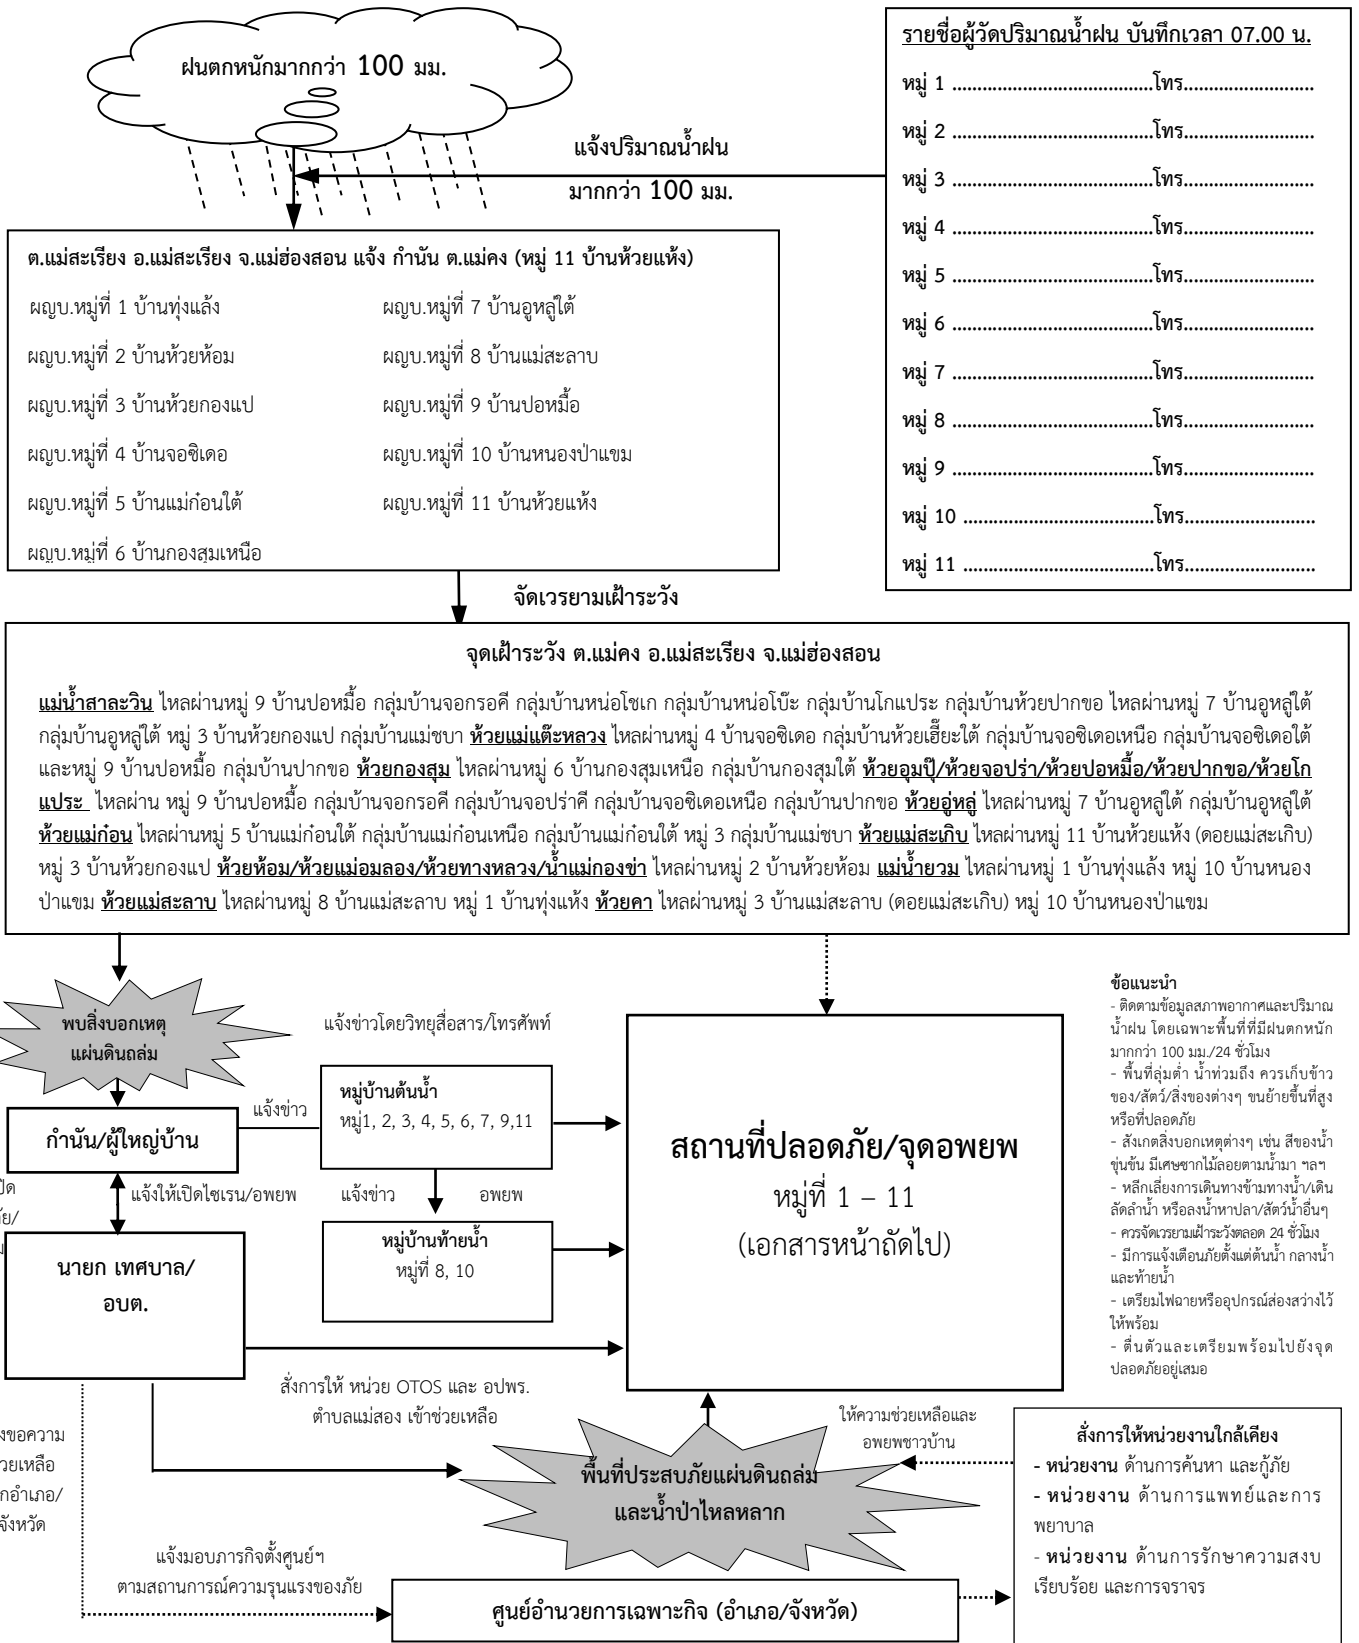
ฝนตกหนักมากกว่า 100 มม.

รายชื่อผู้วัดปริมาณน้ำฝน บันทึกเวลา 07.00 น.

หมู่ 1 ..................................โทร..........................

หมู่ 2 ..................................โทร..........................

หมู่ 3 ..................................โทร..........................

หมู่ 4 ..................................โทร..........................

หมู่ 5 ..................................โทร..........................

หมู่ 6 ..................................โทร..........................

หมู่ 7 ..................................โทร..........................

หมู่ 8 ..................................โทร..........................

หมู่ 9 ..................................โทร..........................

หมู่ 10 ................................โทร..........................

หมู่ 11 ................................โทร..........................

แจ้งปริมาณน้ำฝน มากกว่า 100 มม.

ต.แม่สะเรียง อ.แม่สะเรียง จ.แม่ฮ่องสอน แจ้ง กำนัน ต.แม่คง (หมู่ 11 บ้านห้วยแห้ง)

ผญบ.หมู่ที่ 1 บ้านทุ่งแล้ง

ผญบ.หมู่ที่ 2 บ้านห้วยห้อม

ผญบ.หมู่ที่ 3 บ้านห้วยกองแป

ผญบ.หมู่ที่ 4 บ้านจอซิเดอ

ผญบ.หมู่ที่ 5 บ้านแม่ก๋อนใต้

ผญบ.หมู่ที่ 6 บ้านกองสุมเหนือ

ผญบ.หมู่ที่ 7 บ้านอูหลูใต้

ผญบ.หมู่ที่ 8 บ้านแม่สะลาบ

ผญบ.หมู่ที่ 9 บ้านปอหมื้อ

ผญบ.หมู่ที่ 10 บ้านหนองป่าแขม

ผญบ.หมู่ที่ 11 บ้านห้วยแห้ง

จัดเวรยามเฝ้าระวัง

จุดเฝ้าระวัง ต.แม่คง อ.แม่สะเรียง จ.แม่ฮ่องสอน

แม่น้ำสาละวิน ไหลผ่านหมู่ 9 บ้านปอหมื้อ กลุ่มบ้านจอกรอคี กลุ่มบ้านหน่อโชเก กลุ่มบ้านหน่อโบ๊ะ กลุ่มบ้านโกแประ กลุ่มบ้านห้วยปากขอ ไหลผ่านหมู่ 7 บ้านอูหลูใต้ กลุ่มบ้านอูหลูใต้ หมู่ 3 บ้านห้วยกองแป กลุ่มบ้านแม่ชบา ห้วยแม่แต๊ะหลวง ไหลผ่านหมู่ 4 บ้านจอซิเดอ กลุ่มบ้านห้วยเฮี๊ยะใต้ กลุ่มบ้านจอซิเดอเหนือ กลุ่มบ้านจอซิเดอใต้ และหมู่ 9 บ้านปอหมื้อ กลุ่มบ้านปากขอ ห้วยกองสุม ไหลผ่านหมู่ 6 บ้านกองสุมเหนือ กลุ่มบ้านกองสุมใต้ ห้วยอุมปุ๊/ห้วยจอปร่า/ห้วยปอหมื้อ/ห้วยปากขอ/ห้วยโกแประ ไหลผ่าน หมู่ 9 บ้านปอหมื้อ กลุ่มบ้านจอกรอคี กลุ่มบ้านจอปร่าคี กลุ่มบ้านจอซิเดอเหนือ กลุ่มบ้านปากขอ ห้วยอู่หลู่ ไหลผ่านหมู่ 7 บ้านอูหลูใต้ กลุ่มบ้านอูหลูใต้ ห้วยแม่ก๋อน ไหลผ่านหมู่ 5 บ้านแม่ก๋อนใต้ กลุ่มบ้านแม่ก๋อนเหนือ กลุ่มบ้านแม่ก๋อนใต้ หมู่ 3 กลุ่มบ้านแม่ชบา ห้วยแม่สะเกิบ ไหลผ่านหมู่ 11 บ้านห้วยแห้ง (ดอยแม่สะเกิบ) หมู่ 3 บ้านห้วยกองแป ห้วยห้อม/ห้วยแม่อมลอง/ห้วยทางหลวง/น้ำแม่กองข่า ไหลผ่านหมู่ 2 บ้านห้วยห้อม แม่น้ำยวม ไหลผ่านหมู่ 1 บ้านทุ่งแล้ง หมู่ 10 บ้านหนองป่าแขม ห้วยแม่สะลาบ ไหลผ่านหมู่ 8 บ้านแม่สะลาบ หมู่ 1 บ้านทุ่งแห้ง ห้วยคา ไหลผ่านหมู่ 3 บ้านแม่สะลาบ (ดอยแม่สะเกิบ) หมู่ 10 บ้านหนองป่าแขม

พบสิ่งบอกเหตุ แผ่นดินถล่ม

แจ้งข่าวโดยวิทยุสื่อสาร/โทรศัพท์

กำนัน/ผู้ใหญ่บ้าน

แจ้งข่าว

หมู่บ้านต้นน้ำ
หมู่1, 2, 3, 4, 5, 6, 7, 9,11

แจ้งให้เปิดไซเรน/อพยพ

แจ้งข่าว

อพยพ

หมู่บ้านท้ายน้ำ
หมู่ที่ 8, 10

นายก เทศบาล/ อบต.

สถานที่ปลอดภัย/จุดอพยพ
หมู่ที่ 1 – 11
(เอกสารหน้าถัดไป)

ข้อแนะนำ
- ติดตามข้อมูลสภาพอากาศและปริมาณน้ำฝน โดยเฉพาะพื้นที่ที่มีฝนตกหนักมากกว่า 100 มม./24 ชั่วโมง
- พื้นที่ลุ่มต่ำ น้ำท่วมถึง ควรเก็บข้าวของ/สัตว์/สิ่งของต่างๆ ขนย้ายขึ้นที่สูงหรือที่ปลอดภัย
- สังเกตสิ่งบอกเหตุต่างๆ เช่น สีของน้ำขุ่นข้น มีเศษซากไม้ลอยตามน้ำมา ฯลฯ
- หลีกเลี่ยงการเดินทางข้ามทางน้ำ/เดินลัดลำน้ำ หรือลงน้ำหาปลา/สัตว์น้ำอื่นๆ
- ควรจัดเวรยามเฝ้าระวังตลอด 24 ชั่วโมง
- มีการแจ้งเตือนภัยตั้งแต่ต้นน้ำ กลางน้ำและท้ายน้ำ
- เตรียมไฟฉายหรืออุปกรณ์ส่องสว่างไว้ให้พร้อม
- ตื่นตัวและเตรียมพร้อมไปยังจุดปลอดภัยอยู่เสมอ

ปิด
ย/
ม

สั่งการให้ หน่วย OTOS และ อปพร. ตำบลแม่สอง เข้าช่วยเหลือ

งขอความ
วยเหลือ
อำเภอ/
จังหวัด

ให้ความช่วยเหลือและ อพยพชาวบ้าน

พื้นที่ประสบภัยแผ่นดินถล่ม และน้ำป่าไหลหลาก

สั่งการให้หน่วยงานใกล้เคียง
- หน่วยงาน ด้านการค้นหา และกู้ภัย
- หน่วยงาน ด้านการแพทย์และการพยาบาล
- หน่วยงาน ด้านการรักษาความสงบเรียบร้อย และการจราจร

แจ้งมอบภารกิจตั้งศูนย์ฯ ตามสถานการณ์ความรุนแรงของภัย

ศูนย์อำนวยการเฉพาะกิจ (อำเภอ/จังหวัด)